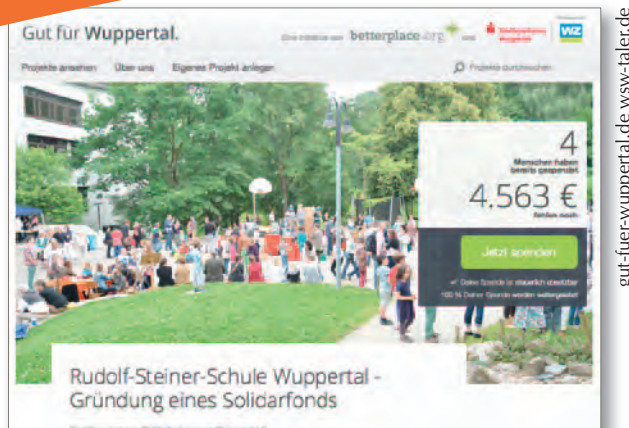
Gut für Wuppertal.

Eine Initiative von betterplace.org und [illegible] WZ

Projekte ansehen Über uns Eigenes Projekt anlegen

Projekte durchsuchen

4
Menschen haben bereits gespendet

4.563 €
fehlen noch

Jetzt spenden

✓ Deine Spende ist steuerlich absetzbar
100 % Deiner Spende werden weitergeleitet

Rudolf-Steiner-Schule Wuppertal - Gründung eines Solidarfonds

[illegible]

gut-fuer-wuppertal.de wsw-taler.de